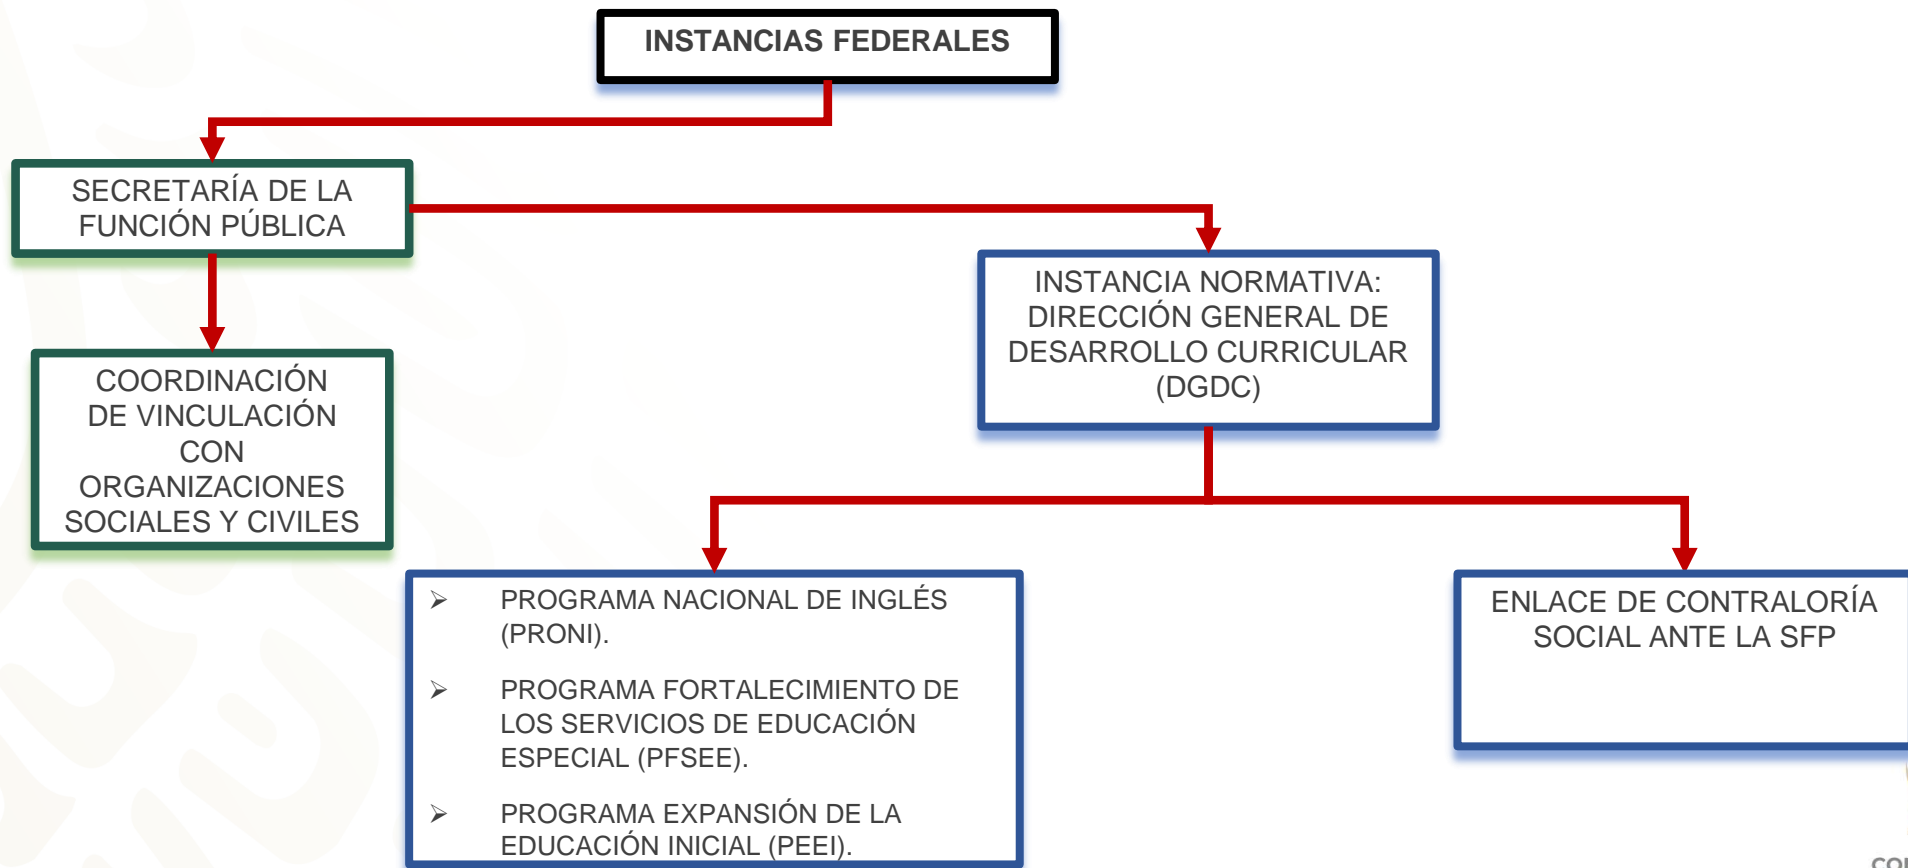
INSTANCIAS FEDERALES

SECRETARÍA DE LA FUNCIÓN PÚBLICA

COORDINACIÓN DE VINCULACIÓN CON ORGANIZACIONES SOCIALES Y CIVILES

INSTANCIA NORMATIVA: DIRECCIÓN GENERAL DE DESARROLLO CURRICULAR (DGDC)

➢ PROGRAMA NACIONAL DE INGLÉS (PRONI).

➢ PROGRAMA FORTALECIMIENTO DE LOS SERVICIOS DE EDUCACIÓN ESPECIAL (PFSEE).

➢ PROGRAMA EXPANSIÓN DE LA EDUCACIÓN INICIAL (PEEI).

ENLACE DE CONTRALORÍA SOCIAL ANTE LA SFP

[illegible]